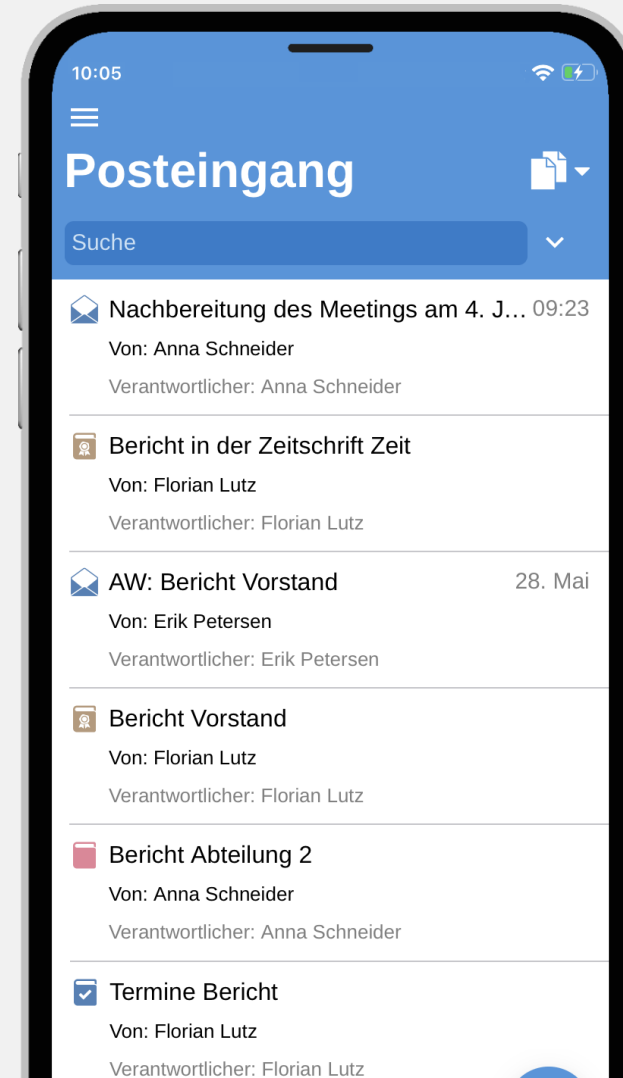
10:05

Posteingang

Suche

Nachbereitung des Meetings am 4. J… 09:23
Von: Anna Schneider
Verantwortlicher: Anna Schneider

Bericht in der Zeitschrift Zeit
Von: Florian Lutz
Verantwortlicher: Florian Lutz

AW: Bericht Vorstand 28. Mai
Von: Erik Petersen
Verantwortlicher: Erik Petersen

Bericht Vorstand
Von: Florian Lutz
Verantwortlicher: Florian Lutz

Bericht Abteilung 2
Von: Anna Schneider
Verantwortlicher: Anna Schneider

Termine Bericht
Von: Florian Lutz
Verantwortlicher: Florian Lutz